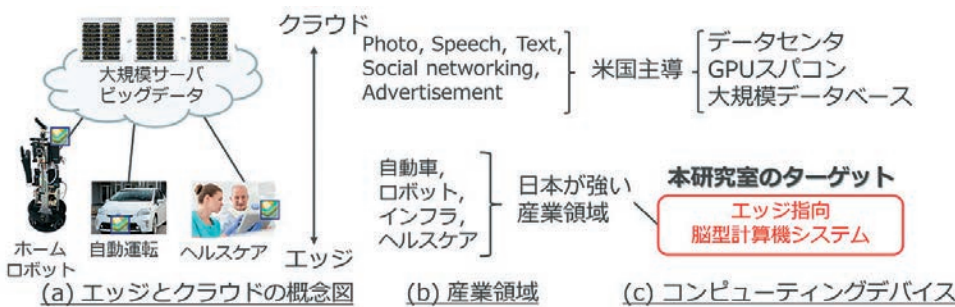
大規模サーバ
ビッグデータ

ホーム
ロボット

自動運転

ヘルスケア

クラウド

エッジ

Photo, Speech, Text, Social networking, Advertisement

米国主導

データセンタ
GPUスパコン
大規模データベース

自動車,
ロボット,
インフラ,
ヘルスケア

日本が強い
産業領域

本研究室のターゲット

エッジ指向
脳型計算機システム

(a) エッジとクラウドの概念図

(b) 産業領域

(c) コンピューティングデバイス